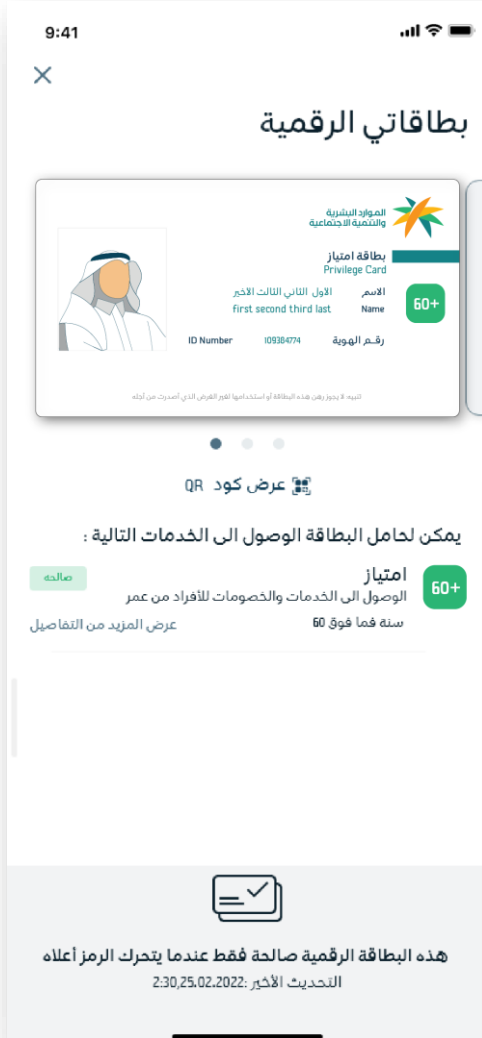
9:41

×

بطاقاتي الرقمية

الموارد البشرية
والتنمية الاجتماعية

بطاقة امتياز
Privilege Card

60+

الاسم
Name
الأول الثاني الثالث الأخير
first second third last

رقم الهوية
ID Number
109384774

تنبيه: لا يجوز رهن هذه البطاقة أو استخدامها لغير الغرض الذي أصدرت من أجله

عرض كود QR

يمكن لحامل البطاقة الوصول الى الخدمات التالية :

60+
امتياز
صالحة
الوصول الى الخدمات والخصومات للأفراد من عمر
60 سنة فما فوق
عرض المزيد من التفاصيل

هذه البطاقة الرقمية صالحة فقط عندما يتحرك الرمز أعلاه
التحديث الأخير :2:30,25.02.2022